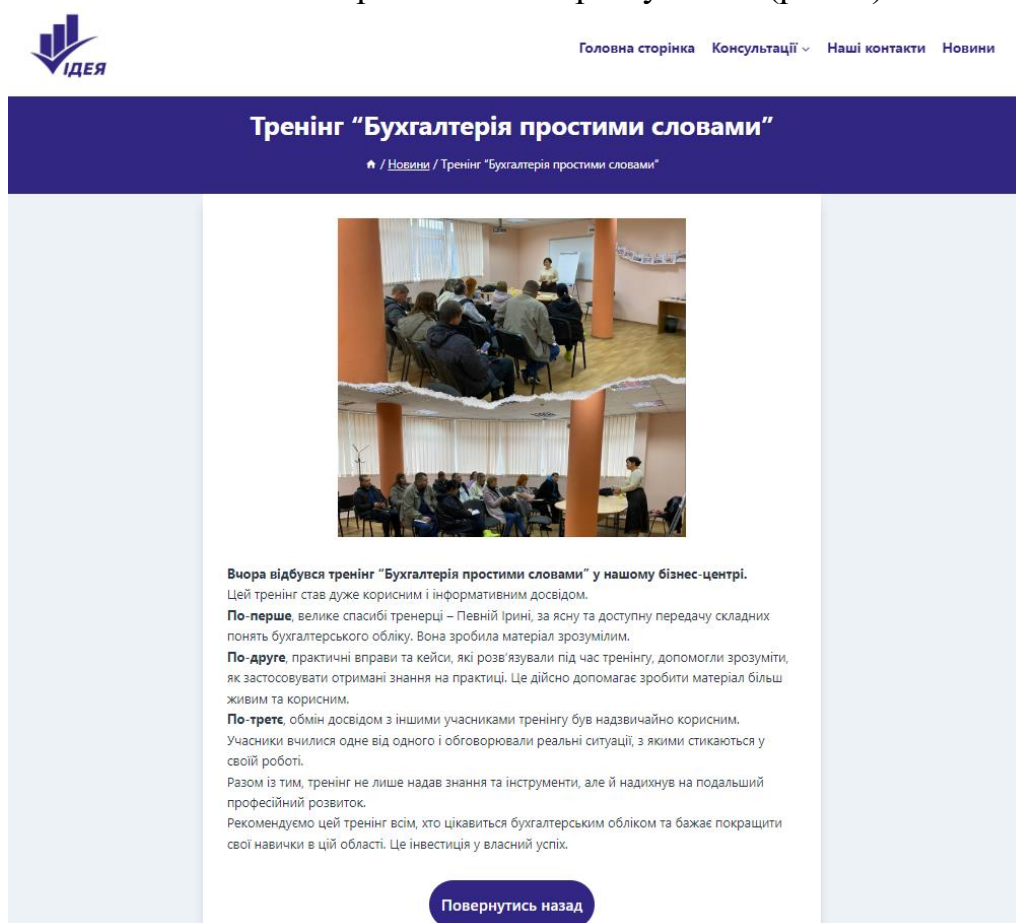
ІДЕЯ

Головна сторінка Консультації Наші контакти Новини

Тренінг "Бухгалтерія простими словами"

/ Новини / Тренінг "Бухгалтерія простими словами"

Вчора відбувся тренінг "Бухгалтерія простими словами" у нашому бізнес-центрі.
Цей тренінг став дуже корисним і інформативним досвідом.
По-перше, велике спасибі тренерці – Певній Ірині, за ясну та доступну передачу складних понять бухгалтерського обліку. Вона зробила матеріал зрозумілим.
По-друге, практичні вправи та кейси, які розв'язували під час тренінгу, допомогли зрозуміти, як застосовувати отримані знання на практиці. Це дійсно допомагає зробити матеріал більш живим та корисним.
По-третє, обмін досвідом з іншими учасниками тренінгу був надзвичайно корисним. Учасники вчилися одне від одного і обговорювали реальні ситуації, з якими стикаються у своїй роботі.
Разом із тим, тренінг не лише надав знання та інструменти, але й надихнув на подальший професійний розвиток.
Рекомендуємо цей тренінг всім, хто цікавиться бухгалтерським обліком та бажає покращити свої навички в цій області. Це інвестиція у власний успіх.

Повернутись назад